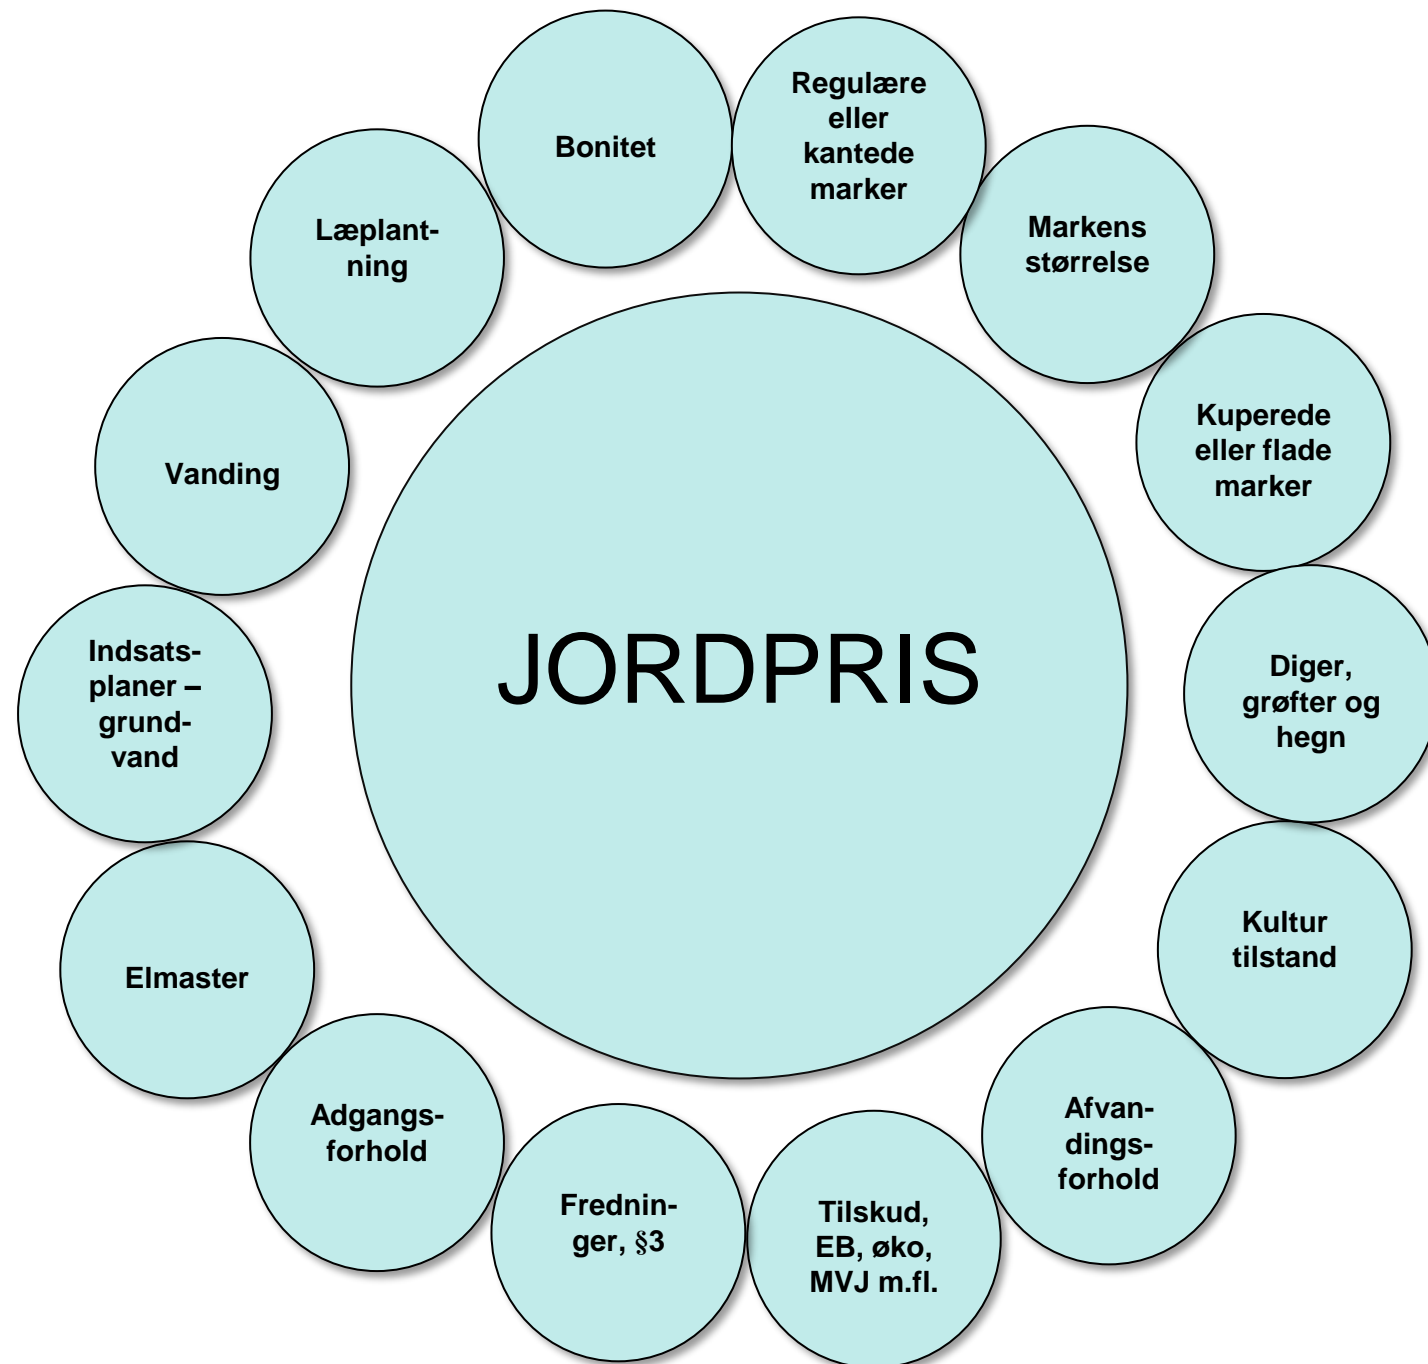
JORDPRIS

Bonitet

Regulære eller kantede marker

Markens størrelse

Kuperede eller flade marker

Diger, grøfter og hegn

Kultur tilstand

Afvandingsforhold

Tilskud, EB, øko, MVJ m.fl.

Fredninger, §3

Adgangsforhold

Elmaster

Indsatsplaner – grundvand

Vanding

Læplantning